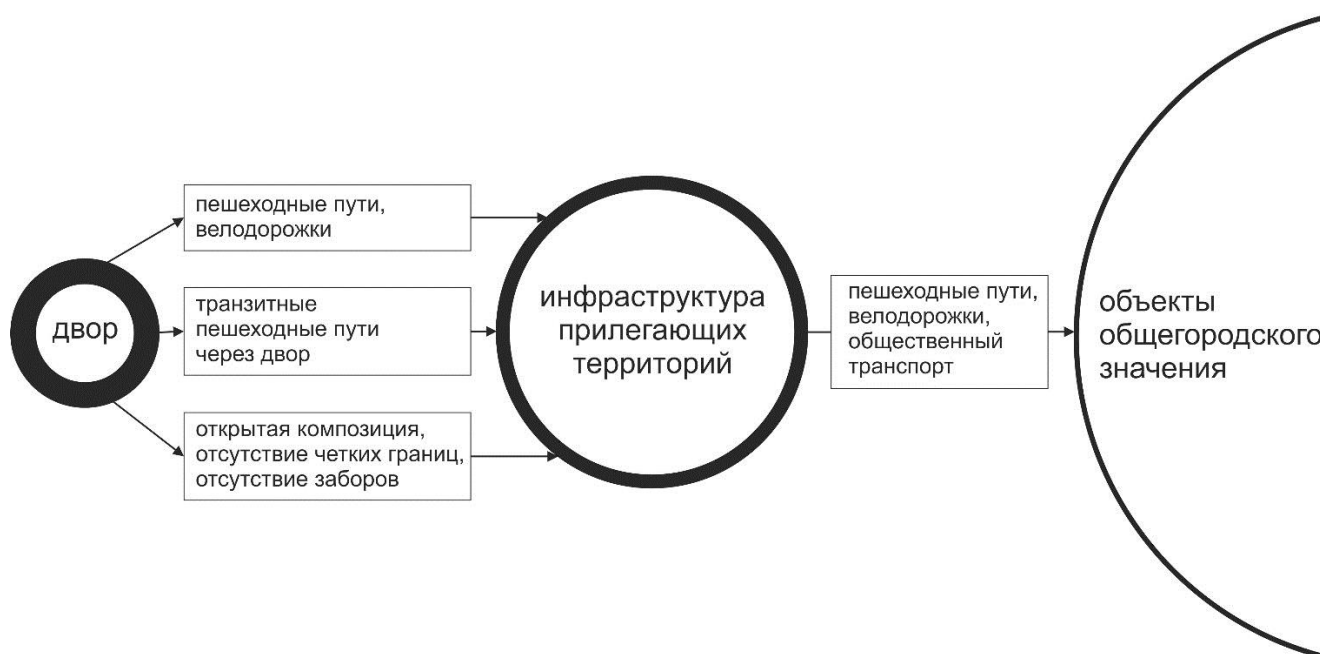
двор

пешеходные пути, велодорожки

транзитные пешеходные пути через двор

открытая композиция, отсутствие четких границ, отсутствие заборов

инфраструктура прилегающих территорий

пешеходные пути, велодорожки, общественный транспорт

объекты общегородского значения